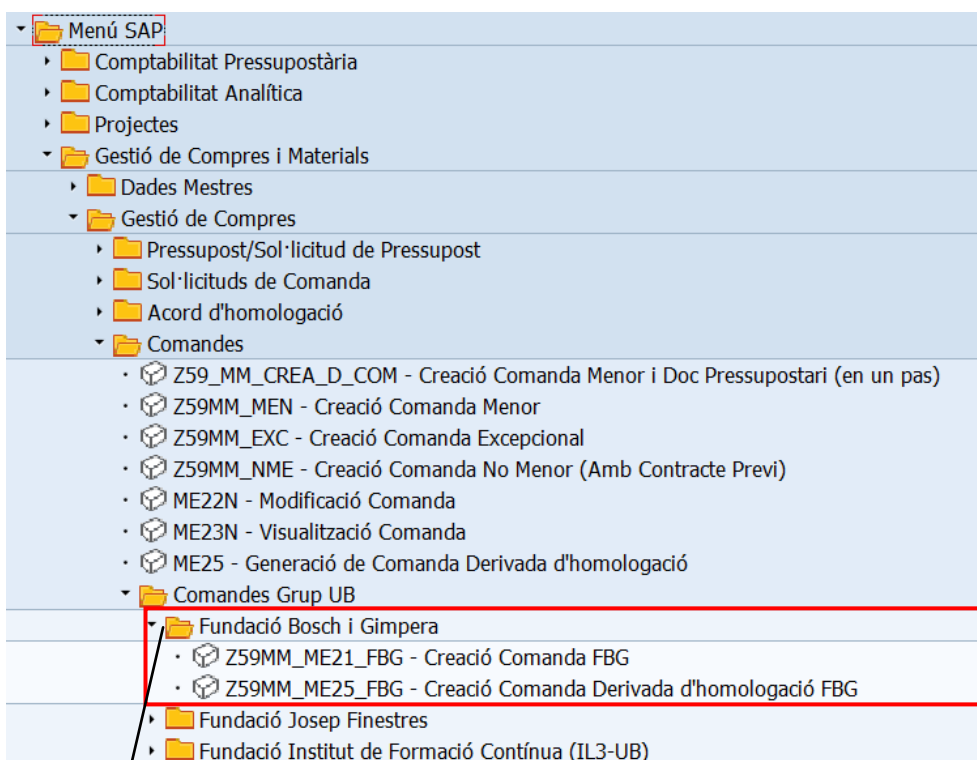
Menú SAP
Comptabilitat Pressupostària
Comptabilitat Analítica
Projectes
Gestió de Compres i Materials
Dades Mestres
Gestió de Compres
Pressupost/Sol·licitud de Pressupost
Sol·licituds de Comanda
Acord d'homologació
Comandes
Z59_MM_CREA_D_COM - Creació Comanda Menor i Doc Pressupostari (en un pas)
Z59MM_MEN - Creació Comanda Menor
Z59MM_EXC - Creació Comanda Excepcional
Z59MM_NME - Creació Comanda No Menor (Amb Contracte Previ)
ME22N - Modificació Comanda
ME23N - Visualització Comanda
ME25 - Generació de Comanda Derivada d'homologació
Comandes Grup UB
Fundació Bosch i Gimpera
Z59MM_ME21_FBG - Creació Comanda FBG
Z59MM_ME25_FBG - Creació Comanda Derivada d'homologació FBG
Fundació Josep Finestres
Fundació Institut de Formació Contínua (IL3-UB)